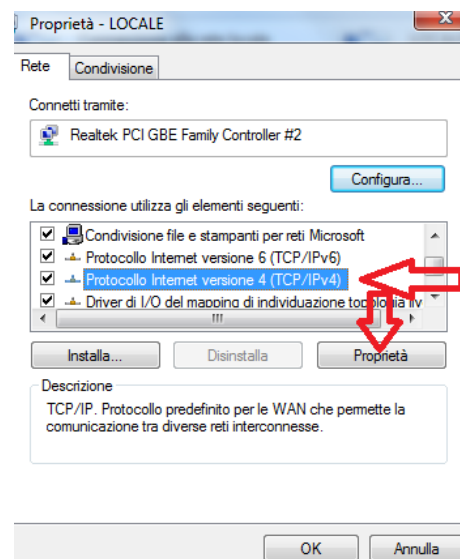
Proprietà - LOCALE

Rete | Condivisione

Connetti tramite:

Realtek PCI GBE Family Controller #2

Configura...

La connessione utilizza gli elementi seguenti:

Condivisione file e stampanti per reti Microsoft
Protocollo Internet versione 6 (TCP/IPv6)
Protocollo Internet versione 4 (TCP/IPv4)
Driver di I/O del mapping di individuazione topologia liv

Installa... | Disinstalla | Proprietà

Descrizione

TCP/IP. Protocollo predefinito per le WAN che permette la comunicazione tra diverse reti interconnesse.

OK | Annulla